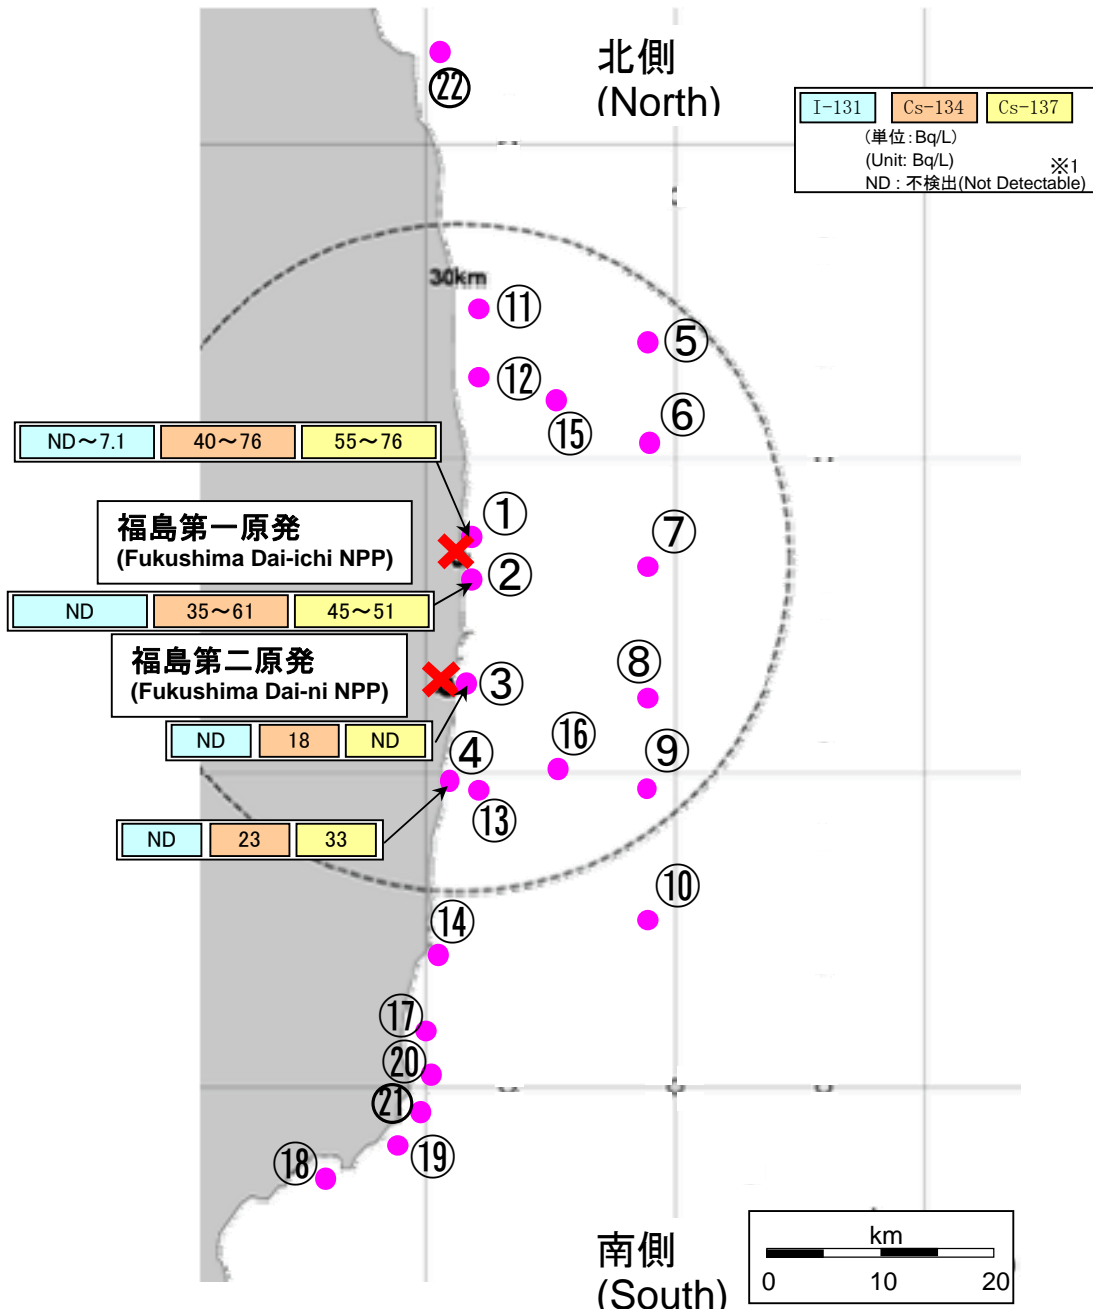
㉒
北側
(North)

| I−131 | Cs−134 | Cs−137 |
|---|---|---|

(単位:Bq/L)
(Unit: Bq/L)
※1
ND : 不検出(Not Detectable)

30km
⑪
⑤
⑫
⑮
⑥

| ND～7.1 | 40～76 | 55～76 |
|---|---|---|

福島第一原発
(Fukushima Dai-ichi NPP)
①
②
⑦

| ND | 35～61 | 45～51 |
|---|---|---|

福島第二原発
(Fukushima Dai-ni NPP)
③
⑧

| ND | 18 | ND |
|---|---|---|

④
⑯
⑨
⑬

| ND | 23 | 33 |
|---|---|---|

⑩
⑭
⑰
⑳
㉑
⑲
⑱

南側
(South)

km
0 10 20